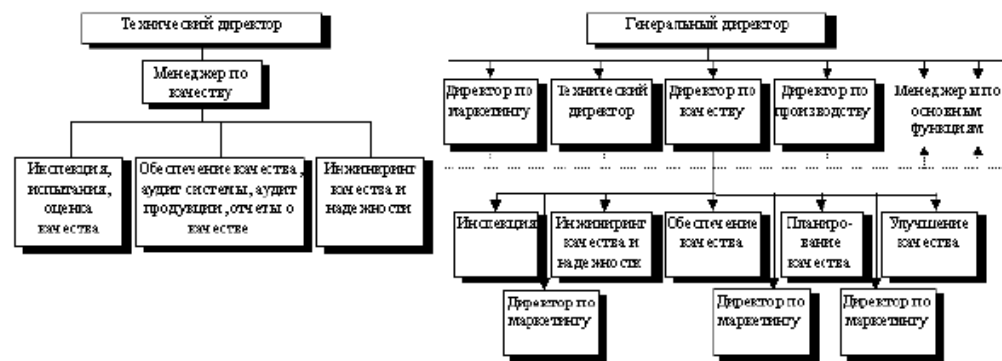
Технический директор

Менеджер по качеству

Инспекция, испытания, оценка качества

Обеспечение качества, аудит системы, аудит продукции, отчеты о качестве

Инжиниринг качества и надежности

Генеральный директор

Директор по маркетингу

Технический директор

Директор по качеству

Директор по производству

Менеджеры по основным функциям

Инспекция

Инжиниринг качества и надежности

Обеспечение качества

Планирование качества

Улучшение качества

Директор по маркетингу

Директор по маркетингу

Директор по маркетингу